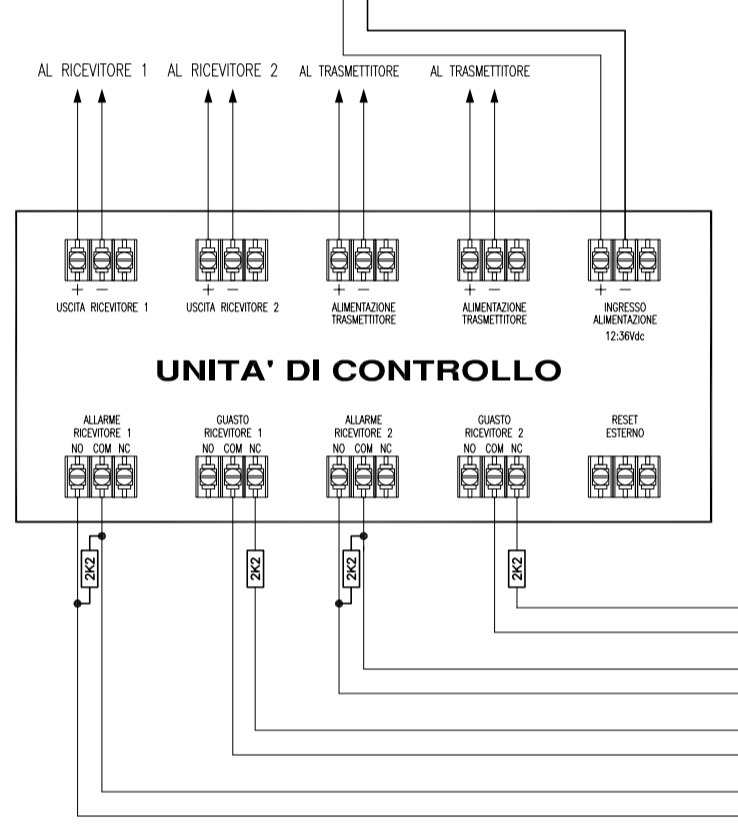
AL RICEVITORE 1 AL RICEVITORE 2 AL TRASMETTITORE AL TRASMETTITORE

+ −
USCITA RICEVITORE 1

+ −
USCITA RICEVITORE 2

+ −
ALIMENTAZIONE TRASMETTITORE

+ −
ALIMENTAZIONE TRASMETTITORE

+ −
INGRESSO ALIMENTAZIONE 12:36Vdc

UNITA' DI CONTROLLO

ALLARME RICEVITORE 1
NO COM NC

GUASTO RICEVITORE 1
NO COM NC

ALLARME RICEVITORE 2
NO COM NC

GUASTO RICEVITORE 2
NO COM NC

RESET ESTERNO

2K2

2K2

2K2

2K2